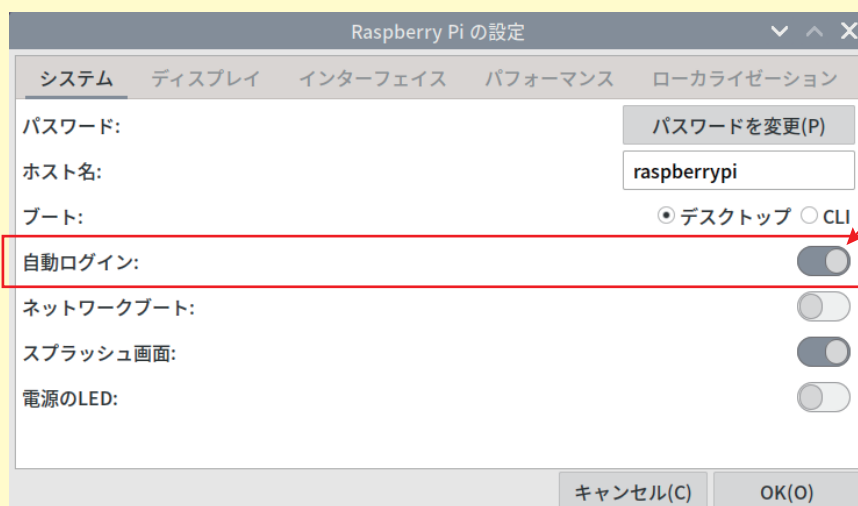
Raspberry Pi の設定

システム　ディスプレイ　インターフェイス　パフォーマンス　ローカライゼーション

パスワード:
パスワードを変更(P)

ホスト名:
raspberrypi

ブート:
デスクトップ　CLI

自動ログイン:

ネットワークブート:

スプラッシュ画面:

電源のLED:

キャンセル(C)　OK(O)